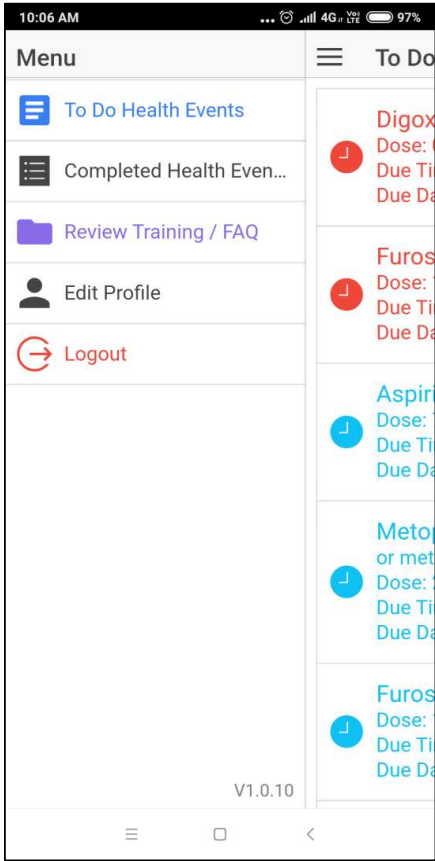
10:06 AM ... 4G Vo LTE 97%

Menu

To Do Health Events

Completed Health Even...

Review Training / FAQ

Edit Profile

Logout

V1.0.10

To Do

Digox
Dose: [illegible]
Due Ti
Due Da

Furos
Dose: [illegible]
Due Ti
Due Da

Aspiri
Dose: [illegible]
Due Ti
Due Da

Metop
or met
Dose: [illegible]
Due Ti
Due Da

Furos
Dose: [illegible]
Due Ti
Due Da